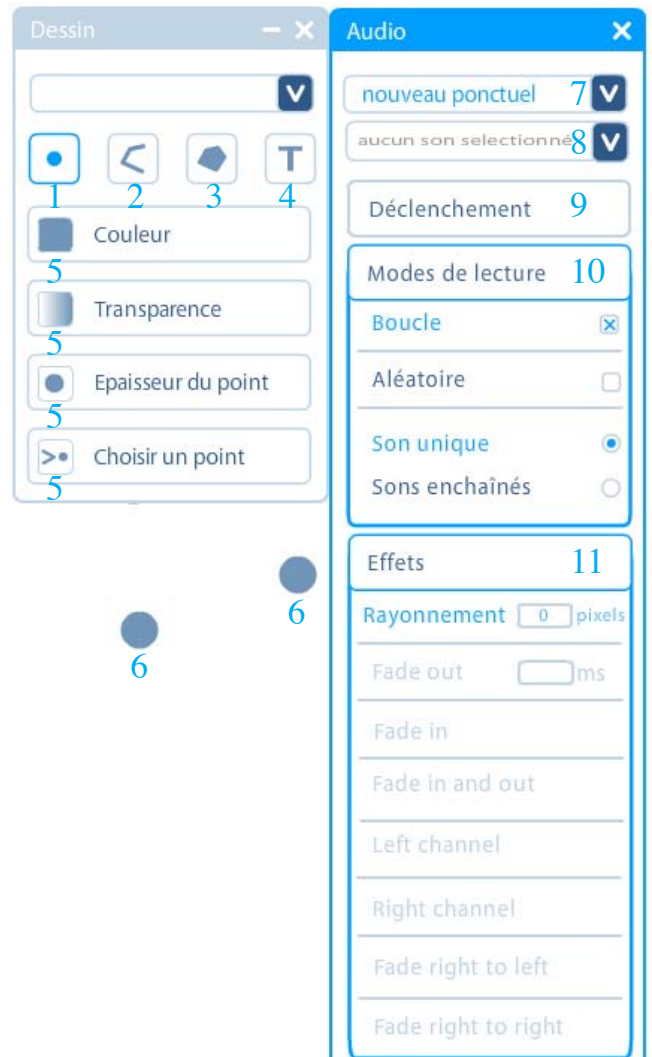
Dessin

1 2 3 4

Couleur
5
Transparence
5
Epaisseur du point
5
Choisir un point
5

6
6

Audio

nouveau ponctuel 7
aucun son selectionné 8

Déclenchement 9

Modes de lecture 10
Boucle
Aléatoire
Son unique
Sons enchaînés

Effets 11
Rayonnement 0 pixels
Fade out ms
Fade in
Fade in and out
Left channel
Right channel
Fade right to left
Fade right to right